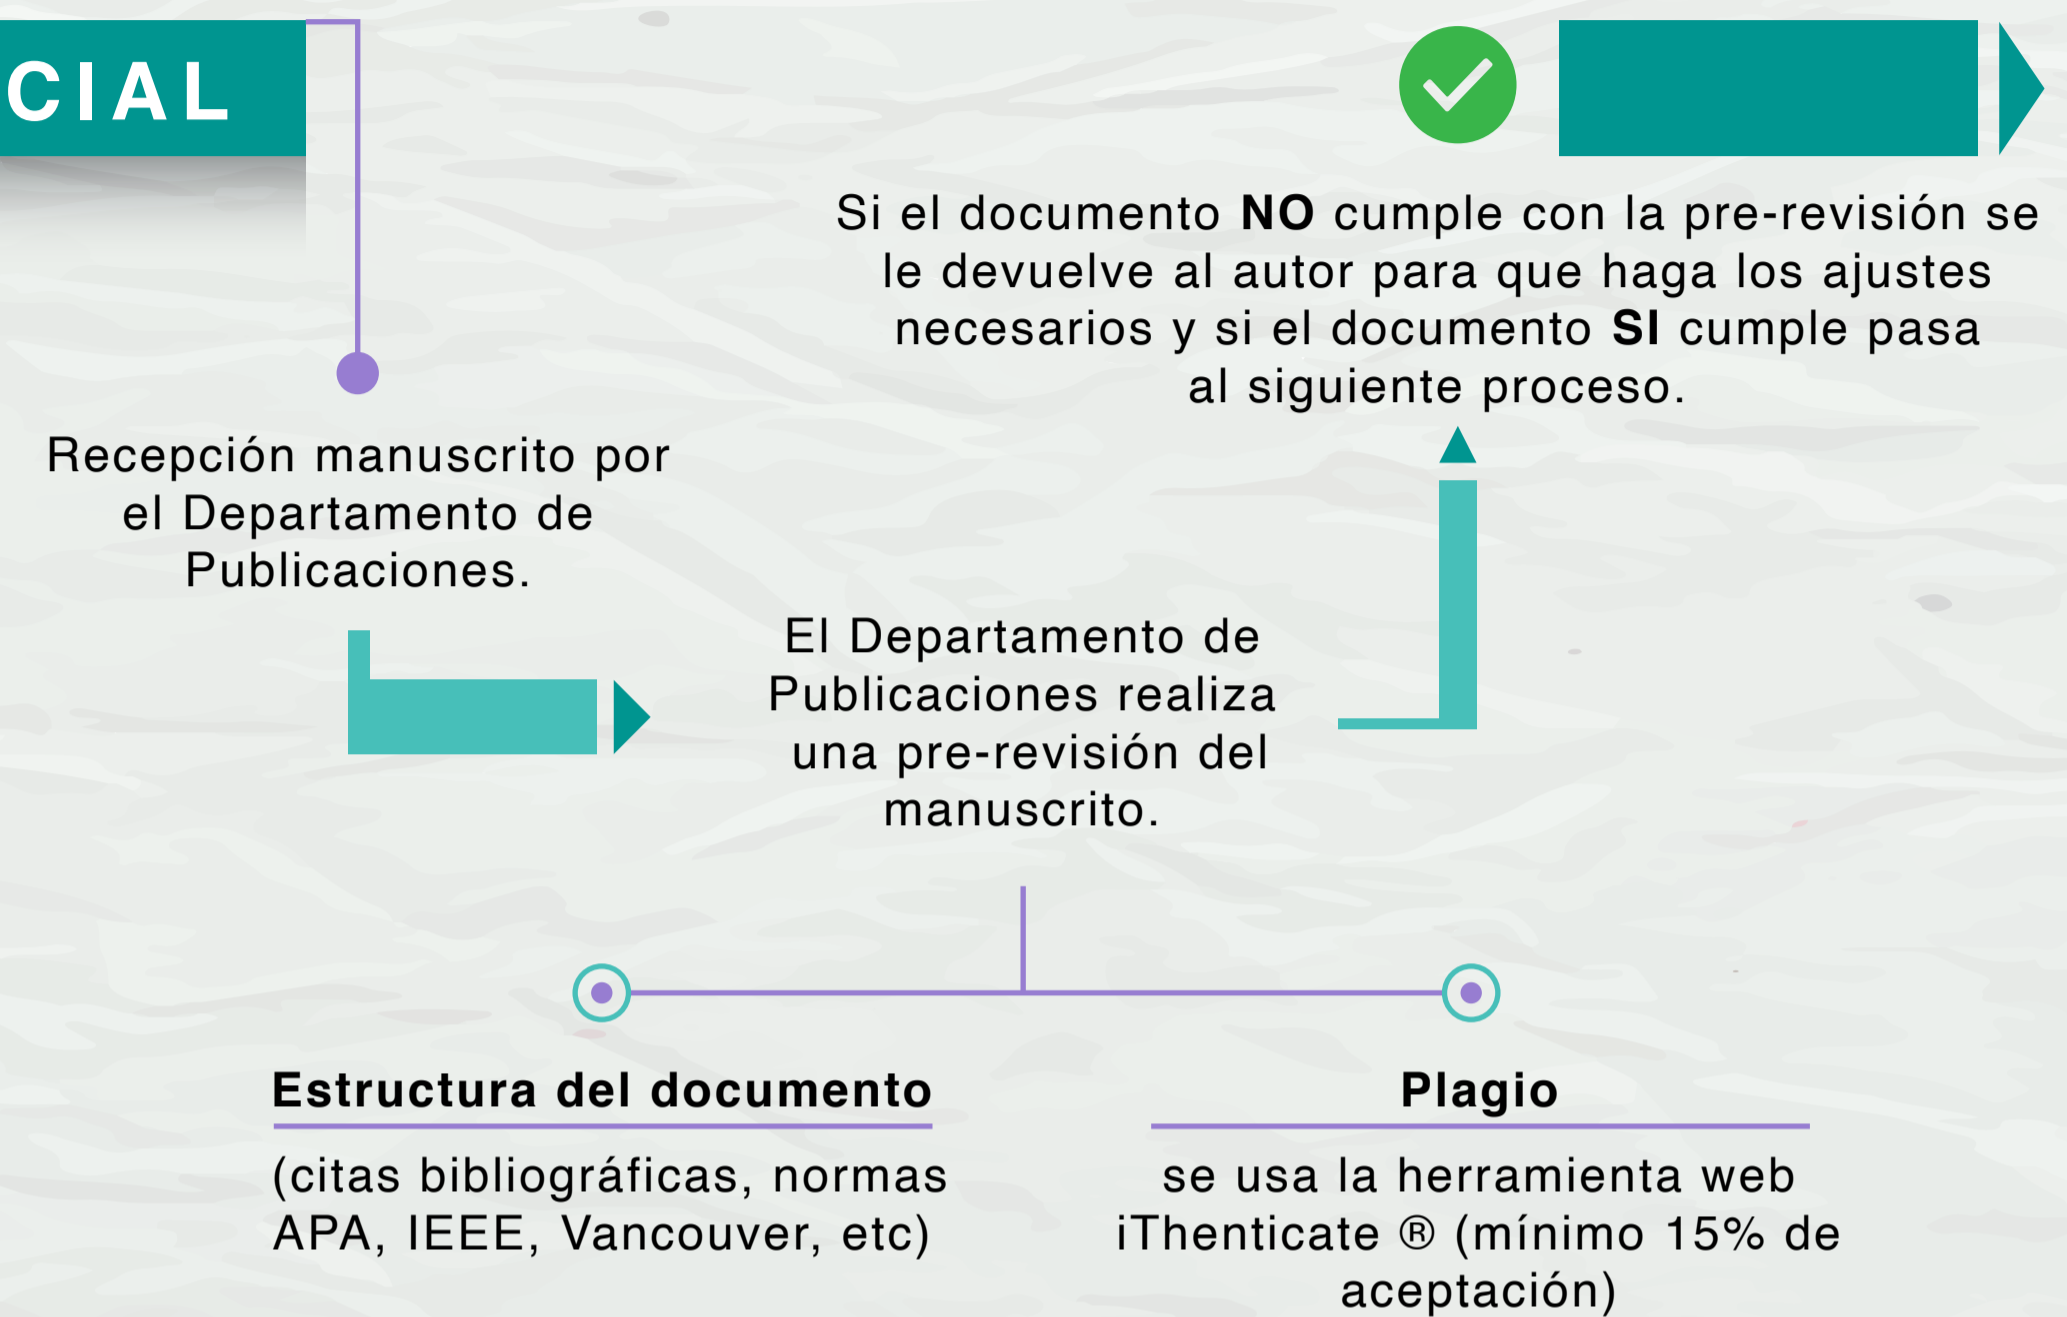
CIAL

Si el documento **NO** cumple con la pre-revisión se le devuelve al autor para que haga los ajustes necesarios y si el documento **SI** cumple pasa al siguiente proceso.

Recepción manuscrito por el Departamento de Publicaciones.

El Departamento de Publicaciones realiza una pre-revisión del manuscrito.

**Estructura del documento**

(citas bibliográficas, normas APA, IEEE, Vancouver, etc)

**Plagio**

se usa la herramienta web iThenticate ® (mínimo 15% de aceptación)